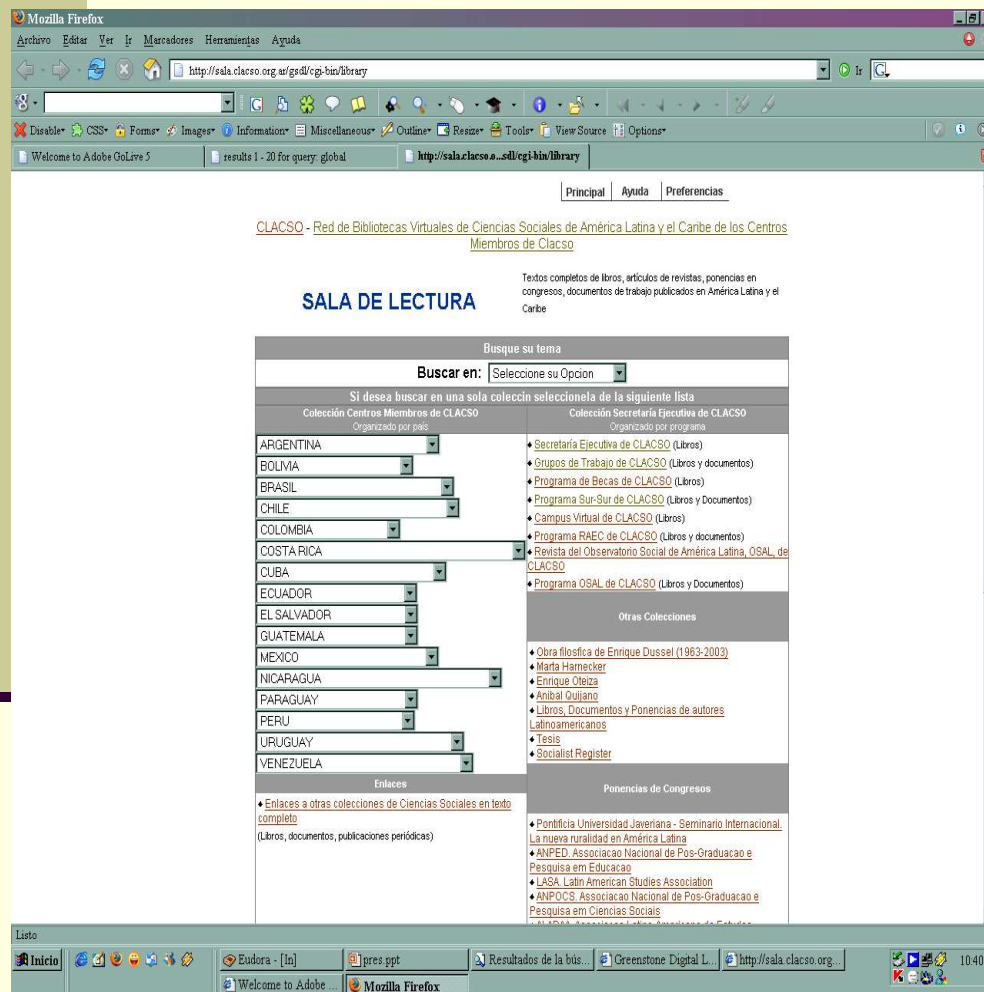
Mozilla Firefox

Archivo Editar Ver Ir Marcadores Herramientas Ayuda

http://sala.clacso.org.ar/gsdl/cgi-bin/library

Ir

Disable CSS Forms Images Information Miscellaneous Outline Resize Tools View Source Options

Welcome to Adobe GoLive 5 | results 1 - 20 for query: global | http://sala.clacso.o...sdl/cgi-bin/library

Principal | Ayuda | Preferencias

CLACSO - Red de Bibliotecas Virtuales de Ciencias Sociales de América Latina y el Caribe de los Centros Miembros de Clacso

SALA DE LECTURA

Textos completos de libros, artículos de revistas, ponencias en congresos, documentos de trabajo publicados en América Latina y el Caribe

Busque su tema

Buscar en: Seleccione su Opcion

Si desea buscar en una sola coleccin seleccionela de la siguiente lista

Colección Centros Miembros de CLACSO
Organizado por país

ARGENTINA
BOLIVIA
BRASIL
CHILE
COLOMBIA
COSTA RICA
CUBA
ECUADOR
EL SALVADOR
GUATEMALA
MEXICO
NICARAGUA
PARAGUAY
PERU
URUGUAY
VENEZUELA

Enlaces

Enlaces a otras colecciones de Ciencias Sociales en texto completo
(Libros, documentos, publicaciones periódicas)

Colección Secretaría Ejecutiva de CLACSO
Organizado por programa

Secretaría Ejecutiva de CLACSO (Libros)
Grupos de Trabajo de CLACSO (Libros y documentos)
Programa de Becas de CLACSO (Libros)
Programa Sur-Sur de CLACSO (Libros y Documentos)
Campus Virtual de CLACSO (Libros)
Programa RAEC de CLACSO (Libros y documentos)
Revista del Observatorio Social de América Latina, OSAL, de CLACSO
Programa OSAL de CLACSO (Libros y Documentos)

Otras Colecciones

Obra filosfica de Enrique Dussel (1963-2003)
Marta Harnecker
Enrique Oteiza
Anibal Quijano
Libros, Documentos y Ponencias de autores Latinoamericanos
Tesis
Socialist Register

Ponencias de Congresos

Pontificia Universidad Javeriana - Seminario Internacional. La nueva ruralidad en América Latina
ANPED. Associacao Nacional de Pos-Graduacao e Pesquisa em Educacao
LASA. Latin American Studies Association
ANPOCS. Associacao Nacional de Pos-Graduacao e Pesquisa em Ciencias Sociais
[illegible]

Listo

Inicio | Eudora - [In] | pres.ppt | Resultados de la bús... | Greenstone Digital L... | http://sala.clacso.org... | Welcome to Adobe ... | Mozilla Firefox | 10:40